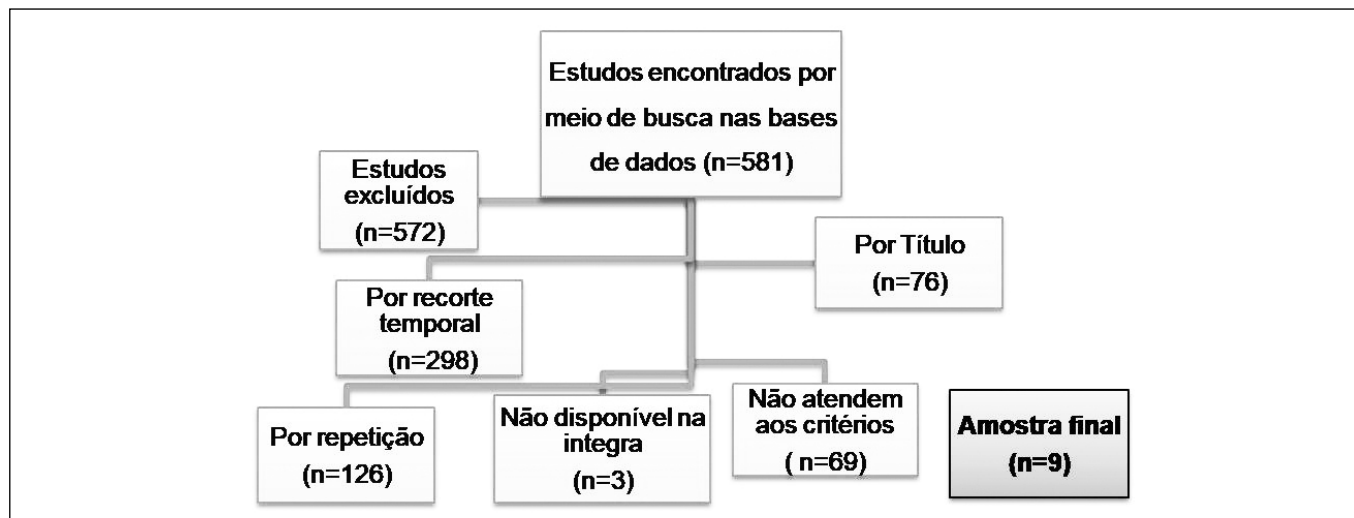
Estudos encontrados por meio de busca nas bases de dados (n=581)

Estudos excluídos (n=572)

Por Título (n=76)

Por recorte temporal (n=298)

Por repetição (n=126)

Não disponível na integra (n=3)

Não atendem aos critérios ( n=69)

Amostra final (n=9)